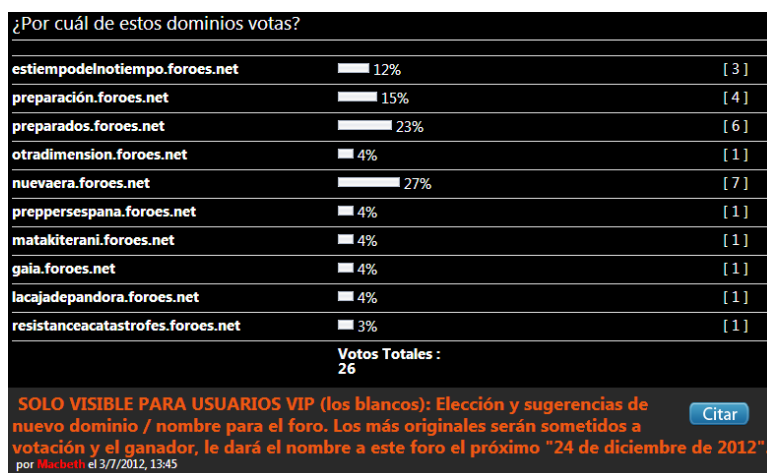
¿Por cuál de estos dominios votas?

| | | |
|---|---|---|
| estiempodelnotiempo.foroes.net | 12% | [ 3 ] |
| preparación.foroes.net | 15% | [ 4 ] |
| preparados.foroes.net | 23% | [ 6 ] |
| otradimension.foroes.net | 4% | [ 1 ] |
| nuevaera.foroes.net | 27% | [ 7 ] |
| preppersespana.foroes.net | 4% | [ 1 ] |
| matakiterani.foroes.net | 4% | [ 1 ] |
| gaia.foroes.net | 4% | [ 1 ] |
| lacajadepandora.foroes.net | 4% | [ 1 ] |
| resistanceacatastrofes.foroes.net | 3% | [ 1 ] |

Votos Totales : 26

SOLO VISIBLE PARA USUARIOS VIP (los blancos): Elección y sugerencias de nuevo dominio / nombre para el foro. Los más originales serán sometidos a votación y el ganador, le dará el nombre a este foro el próximo "24 de diciembre de 2012".

Citar

por Macbeth el 3/7/2012, 13:45